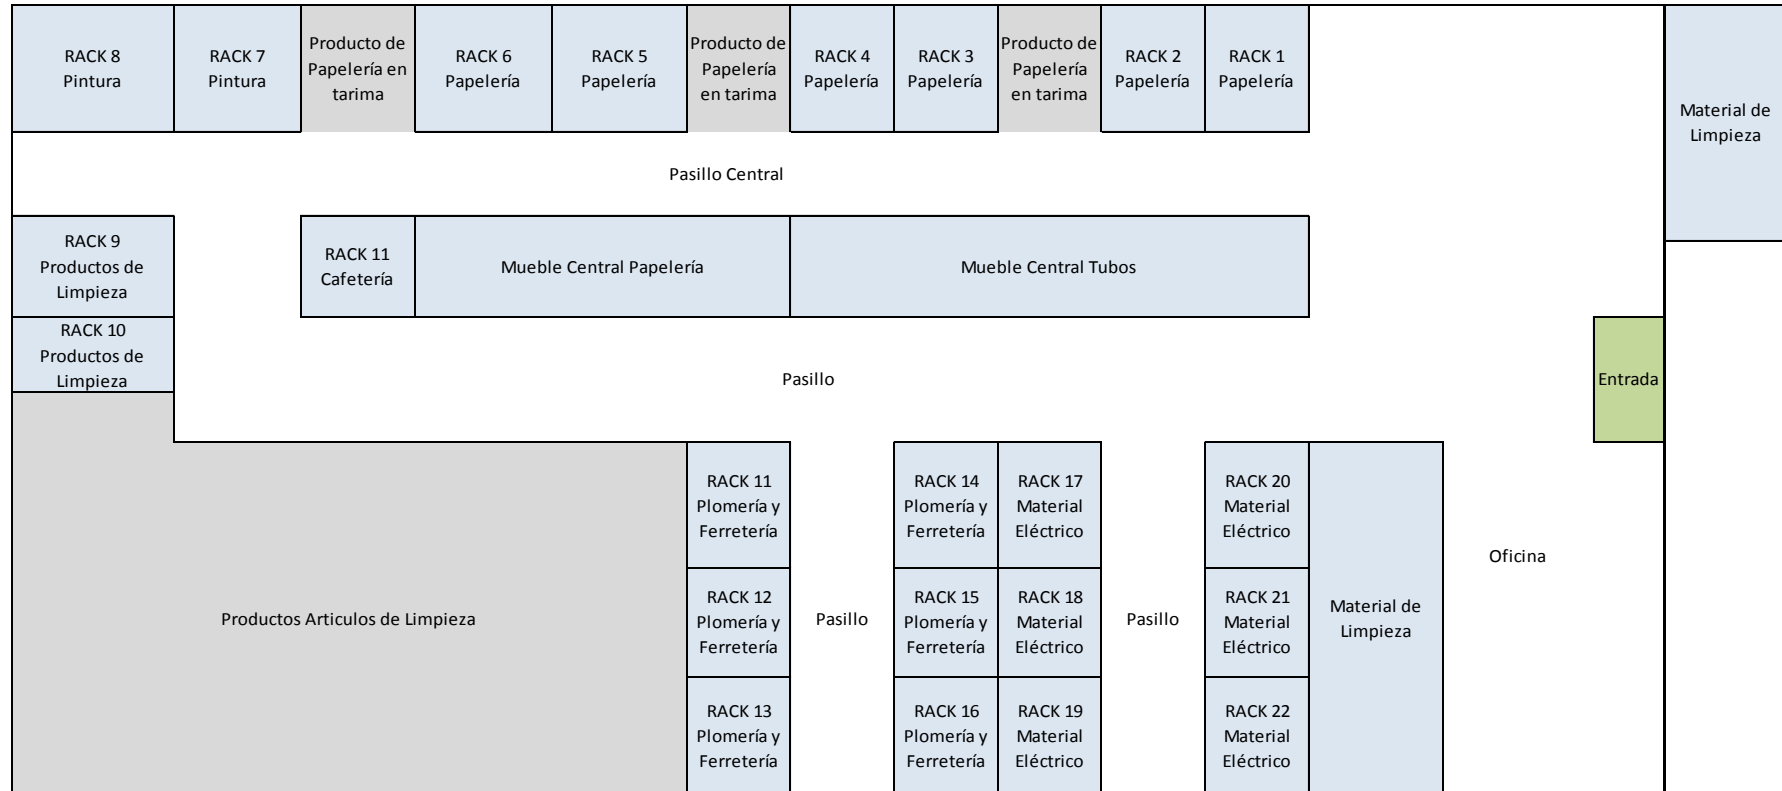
RACK 8
Pintura

RACK 7
Pintura

Producto de Papelería en tarima

RACK 6
Papelería

RACK 5
Papelería

Producto de Papelería en tarima

RACK 4
Papelería

RACK 3
Papelería

Producto de Papelería en tarima

RACK 2
Papelería

RACK 1
Papelería

Material de Limpieza

Pasillo Central

RACK 9
Productos de Limpieza

RACK 11
Cafetería

Mueble Central Papelería

Mueble Central Tubos

RACK 10
Productos de Limpieza

Pasillo

Entrada

Productos Articulos de Limpieza

RACK 11
Plomería y Ferretería

RACK 12
Plomería y Ferretería

RACK 13
Plomería y Ferretería

Pasillo

RACK 14
Plomería y Ferretería

RACK 15
Plomería y Ferretería

RACK 16
Plomería y Ferretería

RACK 17
Material Eléctrico

RACK 18
Material Eléctrico

RACK 19
Material Eléctrico

Pasillo

RACK 20
Material Eléctrico

RACK 21
Material Eléctrico

RACK 22
Material Eléctrico

Material de Limpieza

Oficina